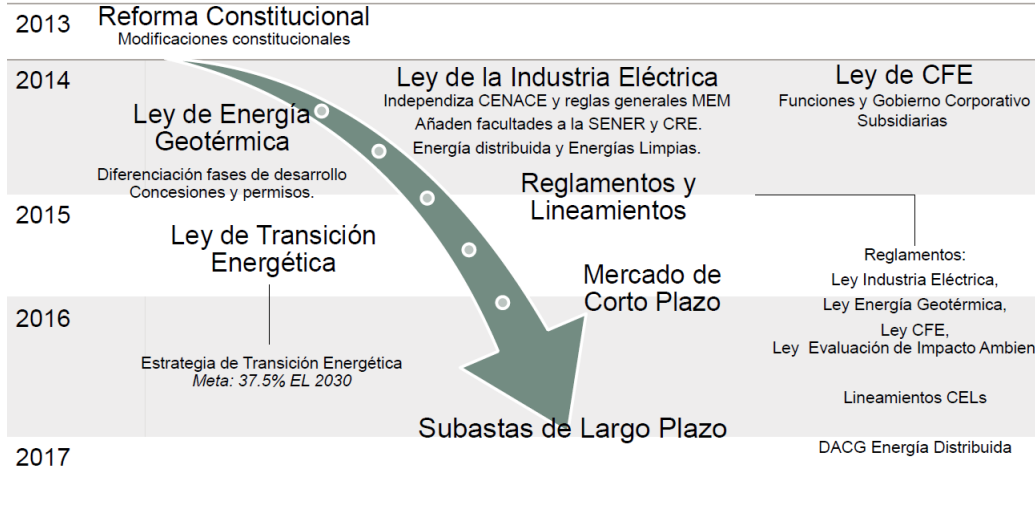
2013 Reforma Constitucional
Modificaciones constitucionales

2014

Ley de Energía Geotérmica
Diferenciación fases de desarrollo
Concesiones y permisos.

Ley de la Industria Eléctrica
Independiza CENACE y reglas generales MEM
Añaden facultades a la SENER y CRE.
Energía distribuida y Energías Limpias.

Ley de CFE
Funciones y Gobierno Corporativo
Subsidiarias

Reglamentos y Lineamientos

2015

Ley de Transición Energética

Reglamentos:
Ley Industria Eléctrica,
Ley Energía Geotérmica,
Ley CFE,
Ley Evaluación de Impacto Ambien

Mercado de Corto Plazo

2016

Estrategia de Transición Energética
Meta: 37.5% EL 2030

Lineamientos CELs

Subastas de Largo Plazo

DACG Energía Distribuida

2017